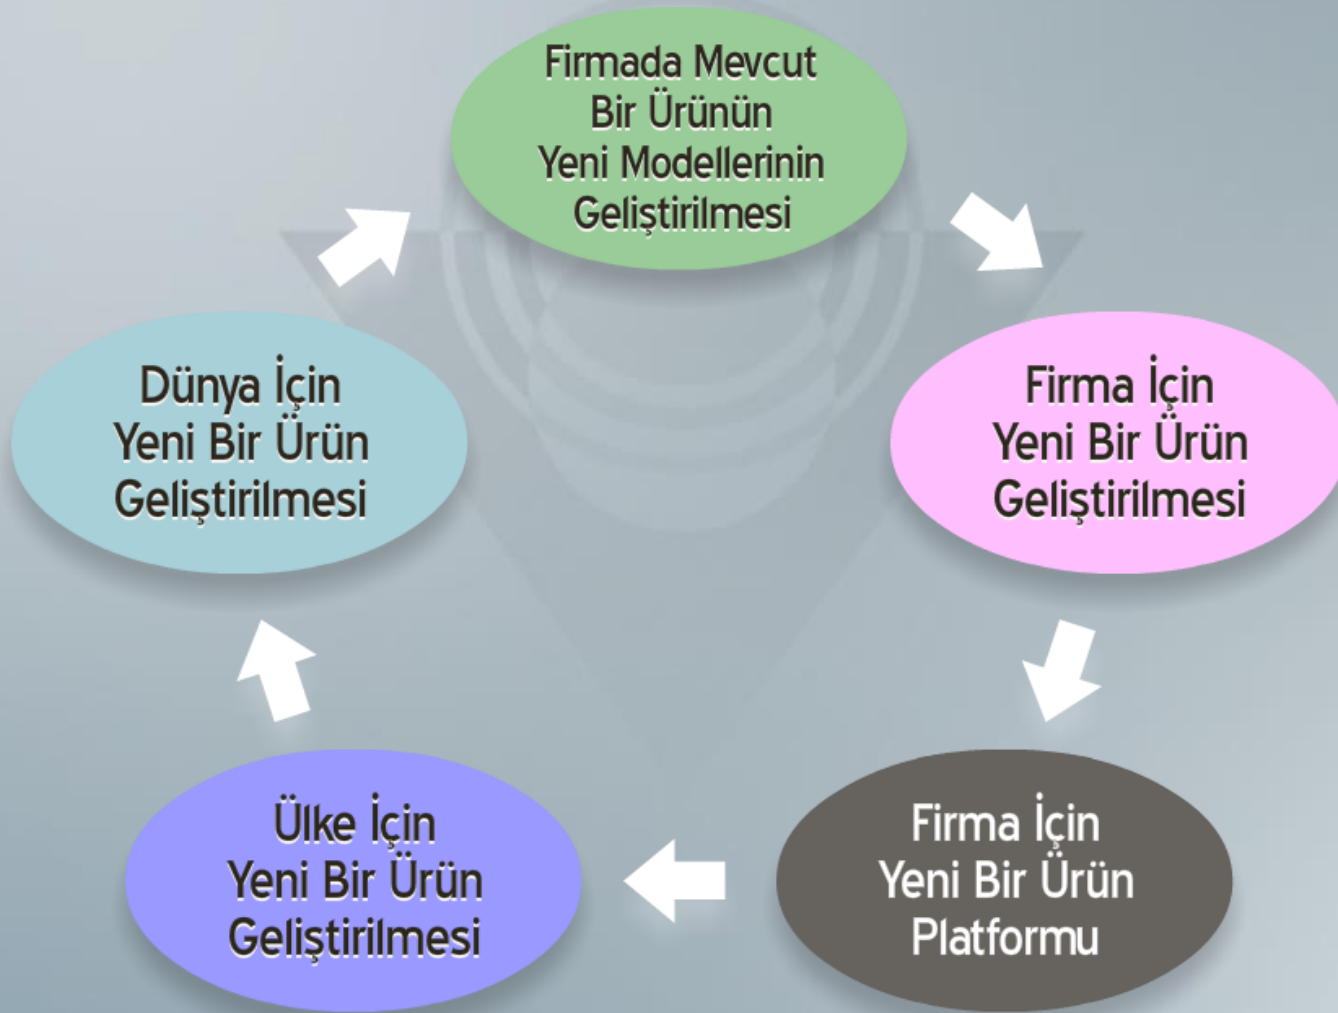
Firmada Mevcut Bir Ürünün Yeni Modellerinin Geliştirilmesi

Firma İçin Yeni Bir Ürün Geliştirilmesi

Firma İçin Yeni Bir Ürün Platformu

Ülke İçin Yeni Bir Ürün Geliştirilmesi

Dünya İçin Yeni Bir Ürün Geliştirilmesi